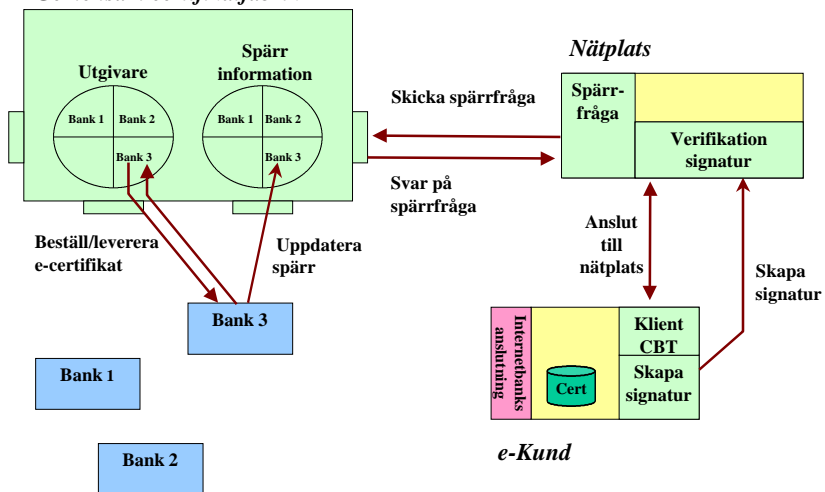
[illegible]

Utgivare

Bank 1
Bank 2
Bank 3

Spärr information

Bank 1
Bank 2
Bank 3

Nätplats

Skicka spärrfråga

Spärrfråga

Verifikation signatur

Svar på spärrfråga

Beställ/leverera e-certifikat

Uppdatera spärr

Anslut till nätplats

Skapa signatur

Bank 3

Internetbanks anslutning

Cert

Klient CBT

Skapa signatur

Bank 1

Bank 2

e-Kund